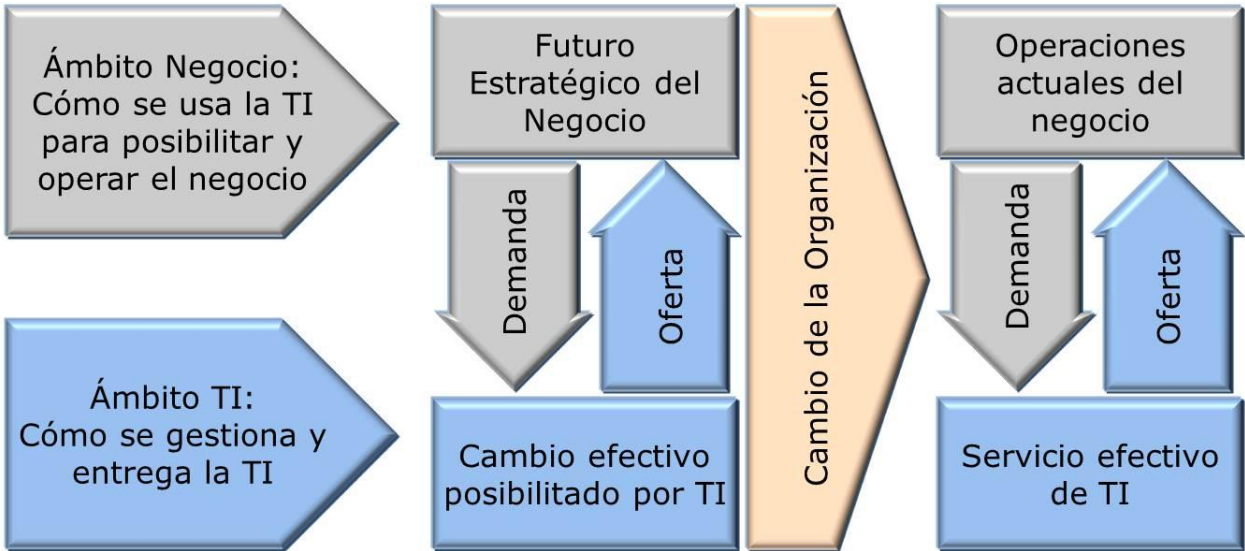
Ámbito Negocio: Cómo se usa la TI para posibilitar y operar el negocio

Futuro Estratégico del Negocio

Demanda

Oferta

Cambio de la Organización

Operaciones actuales del negocio

Demanda

Oferta

Ámbito TI: Cómo se gestiona y entrega la TI

Cambio efectivo posibilitado por TI

Servicio efectivo de TI